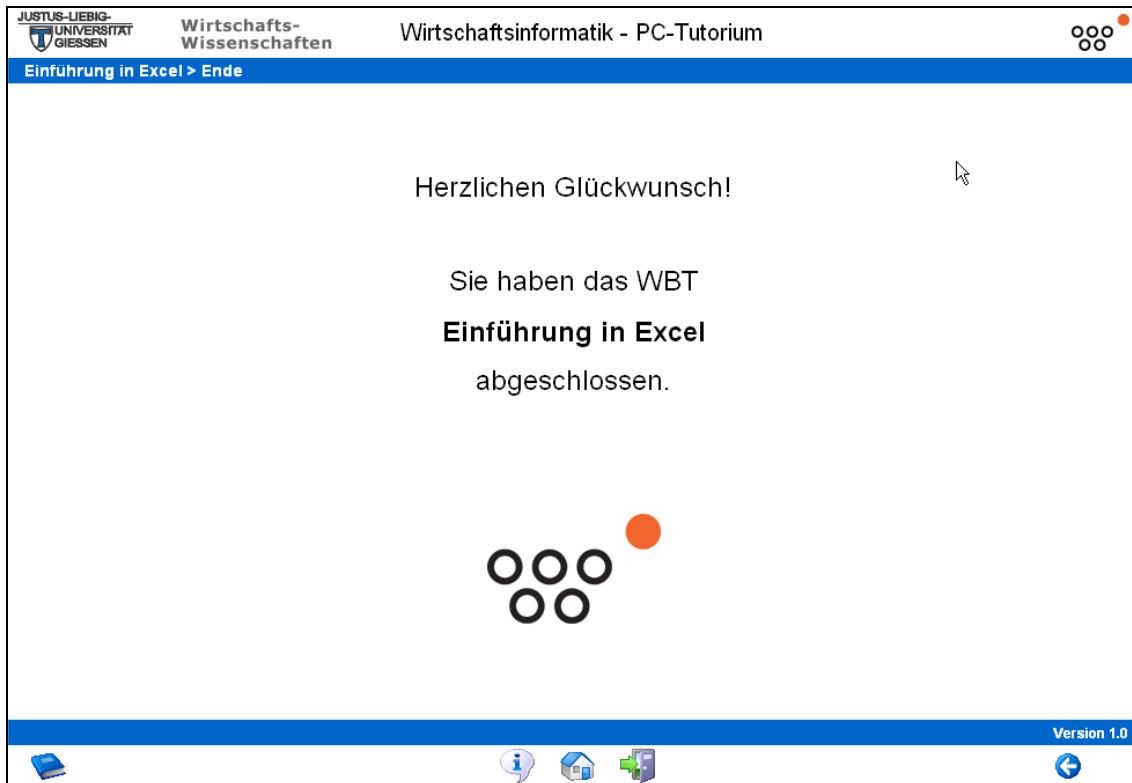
JUSTUS-LIEBIG-UNIVERSITÄT GIESSEN

Wirtschafts-Wissenschaften

Wirtschaftsinformatik - PC-Tutorium

Einführung in Excel > Ende

Herzlichen Glückwunsch!

Sie haben das WBT

**Einführung in Excel**

abgeschlossen.

Version 1.0